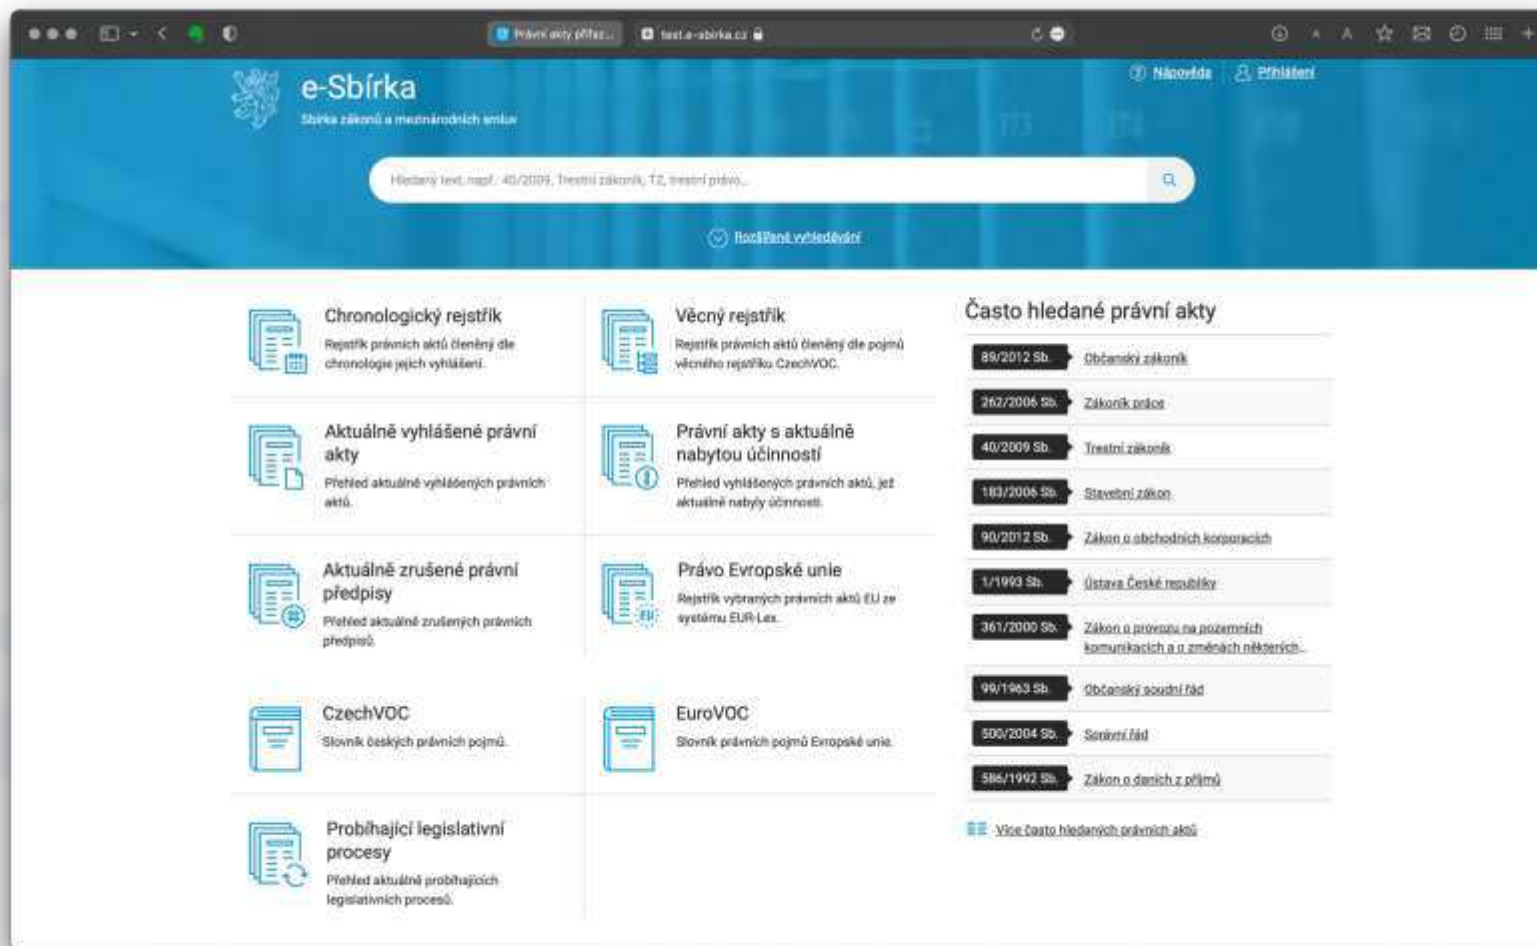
Právní akty přihl... test.e-sbirka.cz

e-Sbírka
Sbírka zákonů a mezinárodních smluv

Nápověda Přihlášení

Hledaný text, např.: 40/2009, Trestní zákoník, TZ, trestní právo...

Rozšířené vyhledávání

Chronologický rejstřík
Rejstřík právních aktů členěný dle chronologie jejich vyhlášení.

Věcný rejstřík
Rejstřík právních aktů členěný dle pojmů věcného rejstříku CzechVOC.

Aktuálně vyhlášené právní akty
Přehled aktuálně vyhlášených právních aktů.

Právní akty s aktuálně nabytou účinností
Přehled vyhlášených právních aktů, jež aktuálně nabyly účinnosti.

Aktuálně zrušené právní předpisy
Přehled aktuálně zrušených právních předpisů.

Právo Evropské unie
Rejstřík vybraných právních aktů EU ze systému EUR-Lex.

CzechVOC
Slovník českých právních pojmů.

EuroVOC
Slovník právních pojmů Evropské unie.

Probíhající legislativní procesy
Přehled aktuálně probíhajících legislativních procesů.

Často hledané právní akty

| | |
|---|---|
| 89/2012 Sb. | Občanský zákoník |
| 262/2006 Sb. | Zákoník práce |
| 40/2009 Sb. | Trestní zákoník |
| 183/2006 Sb. | Stavební zákon |
| 90/2012 Sb. | Zákon o obchodních korporacích |
| 1/1993 Sb. | Ústava České republiky |
| 361/2000 Sb. | Zákon o provozu na pozemních komunikacích a o změnách některých... |
| 99/1963 Sb. | Občanský soudní řád |
| 500/2004 Sb. | Správní řád |
| 586/1992 Sb. | Zákon o daních z příjmů |

Více často hledaných právních aktů